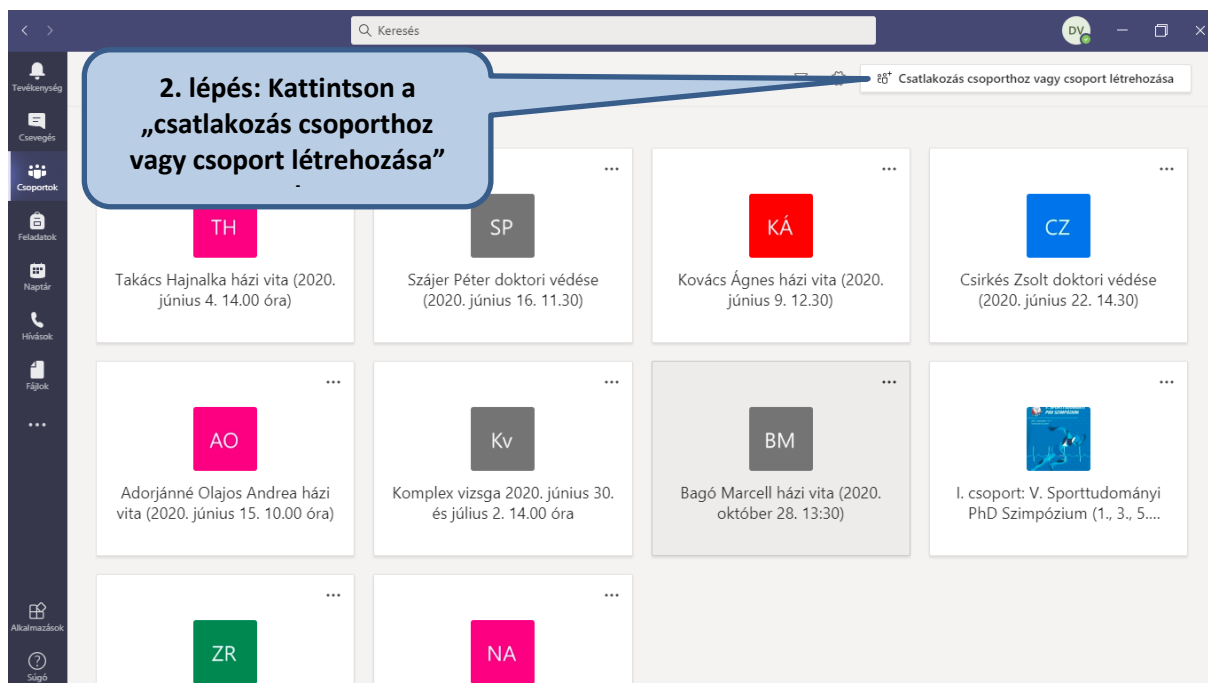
Keresés

DV

Tevékenység
Csevegés
Csoportok
Feladatok
Naptár
Hívások
Fájlok
...
Alkalmazások
Súgó

2. lépés: Kattintson a „csatlakozás csoporthoz vagy csoport létrehozása”

Csatlakozás csoporthoz vagy csoport létrehozása

...
TH
Takács Hajnalka házi vita (2020. június 4. 14.00 óra)

...
SP
Szájer Péter doktori védése (2020. június 16. 11.30)

...
KÁ
Kovács Ágnes házi vita (2020. június 9. 12.30)

...
CZ
Csirkés Zsolt doktori védése (2020. június 22. 14.30)

...
AO
Adorjánné Olajos Andrea házi vita (2020. június 15. 10.00 óra)

...
Kv
Komplex vizsga 2020. június 30. és július 2. 14.00 óra

...
BM
Bagó Marcell házi vita (2020. október 28. 13:30)

...
I. csoport: V. Sporttudományi PhD Szimpózium (1., 3., 5....

...
ZR

...
NA